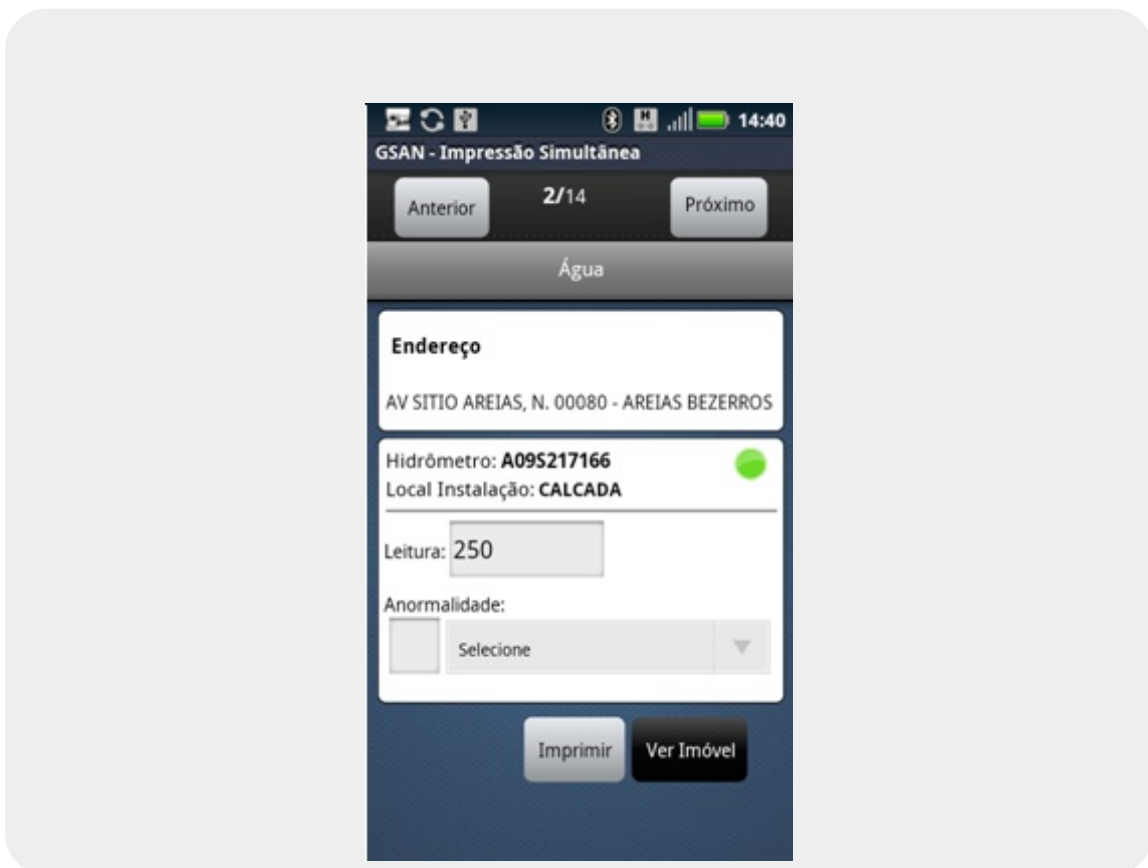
14:40
GSAN - Impressão Simultânea

Anterior
2/14
Próximo

Água

Endereço

AV SITIO AREIAS, N. 00080 - AREIAS BEZERROS

Hidrômetro: **A09S217166**
Local Instalação: **CALCADA**

Leitura: 250

Anormalidade:

Selecione

Imprimir
Ver Imóvel